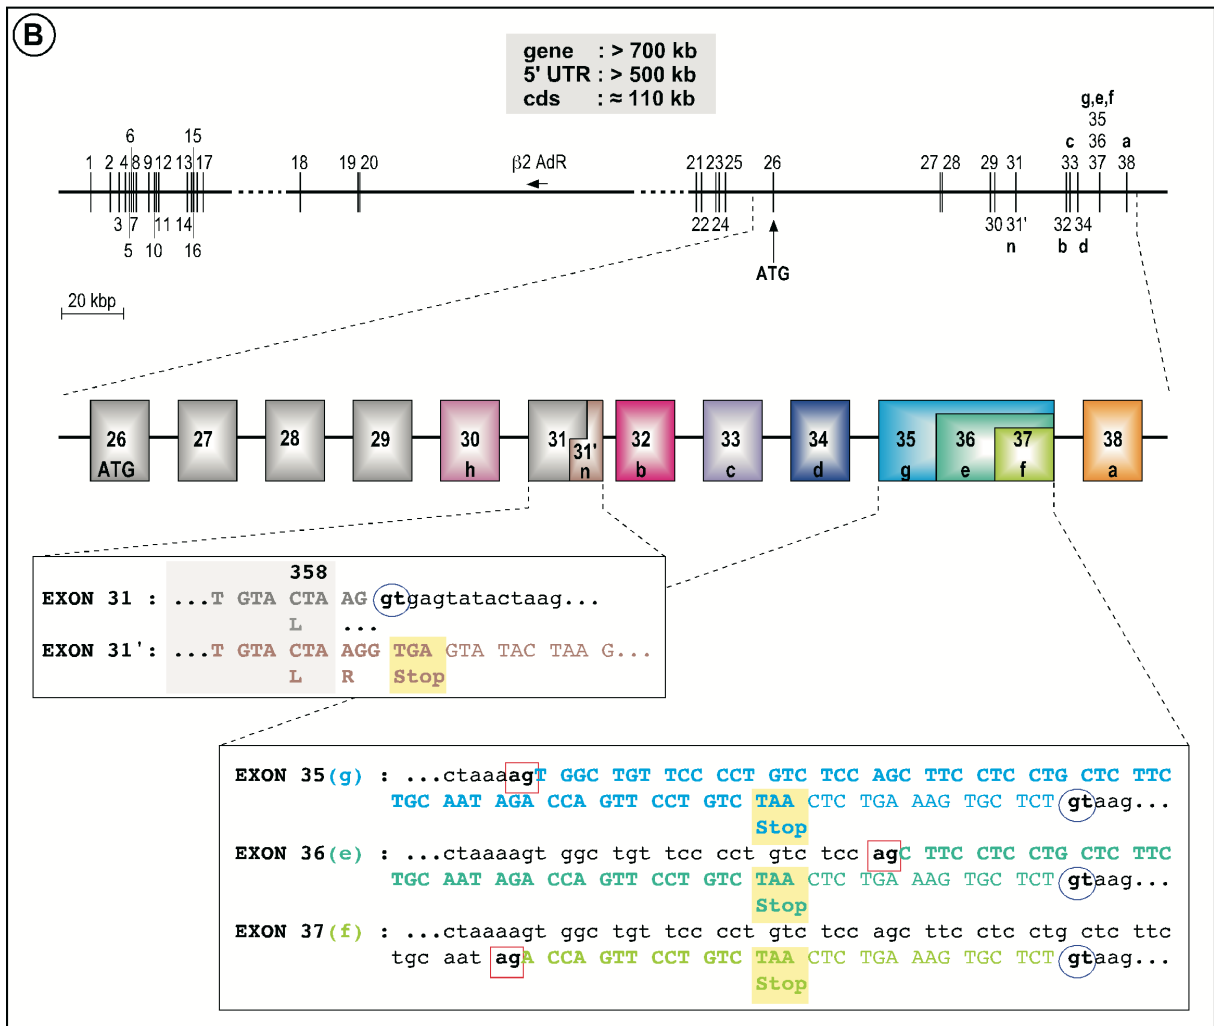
B

gene : > 700 kb
5' UTR : > 500 kb
cds : ≈ 110 kb

g,e,f
35
36
37
c
33
a
38

6
15
1 2 4 8 9 12 13 17
3 7 11 14
5 10 16
18
19 20
β2 AdR
21 23 25
22 24
26
ATG
27 28
29 31
30 31'
n
32 34
b d

20 kbp

26 ATG
27
28
29
30 h
31
31' n
32 b
33 c
34 d
35 g
36 e
37 f
38 a

358
EXON 31 : ...T GTA CTA AG gtgagtatactaag...
L ...
EXON 31': ...T GTA CTA AGG TGA GTA TAC TAA G...
L R Stop

EXON 35(g) : ...ctaaaagT GGC TGT TCC CCT GTC TCC AGC TTC CTC CTG CTC TTC TGC AAT AGA CCA GTT CCT GTC TAA CTC TGA AAG TGC TCT gtaag...
Stop
EXON 36(e) : ...ctaaaagt ggc tgt tcc cct gtc tcc agC TTC CTC CTG CTC TTC TGC AAT AGA CCA GTT CCT GTC TAA CTC TGA AAG TGC TCT gtaag...
Stop
EXON 37(f) : ...ctaaaagt ggc tgt tcc cct gtc tcc agc ttc ctc ctg ctc ttc tgc aat agA CCA GTT CCT GTC TAA CTC TGA AAG TGC TCT gtaag...
Stop